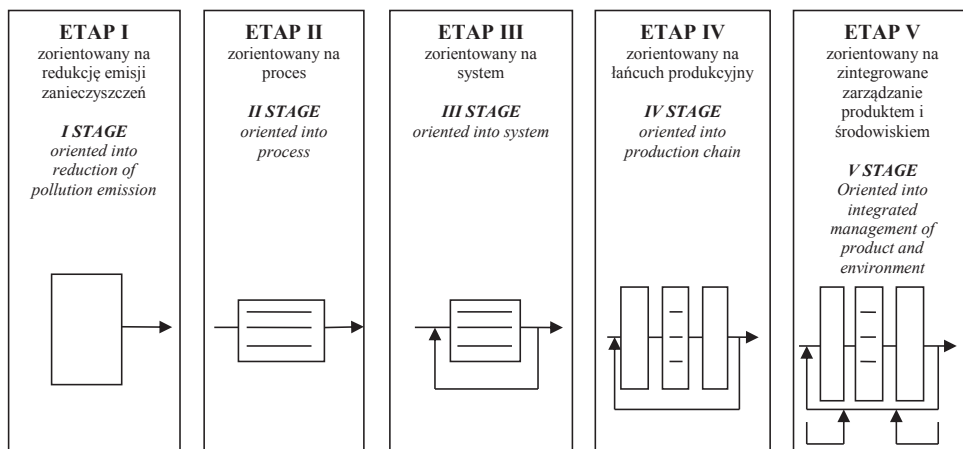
ETAP I
zorientowany na redukcję emisji zanieczyszczeń

*I STAGE*
*oriented into reduction of pollution emission*

ETAP II
zorientowany na proces

*II STAGE*
*oriented into process*

ETAP III
zorientowany na system

*III STAGE*
*oriented into system*

ETAP IV
zorientowany na łańcuch produkcyjny

*IV STAGE*
*oriented into production chain*

ETAP V
zorientowany na zintegrowane zarządzanie produktem i środowiskiem

*V STAGE*
*Oriented into integrated management of product and environment*